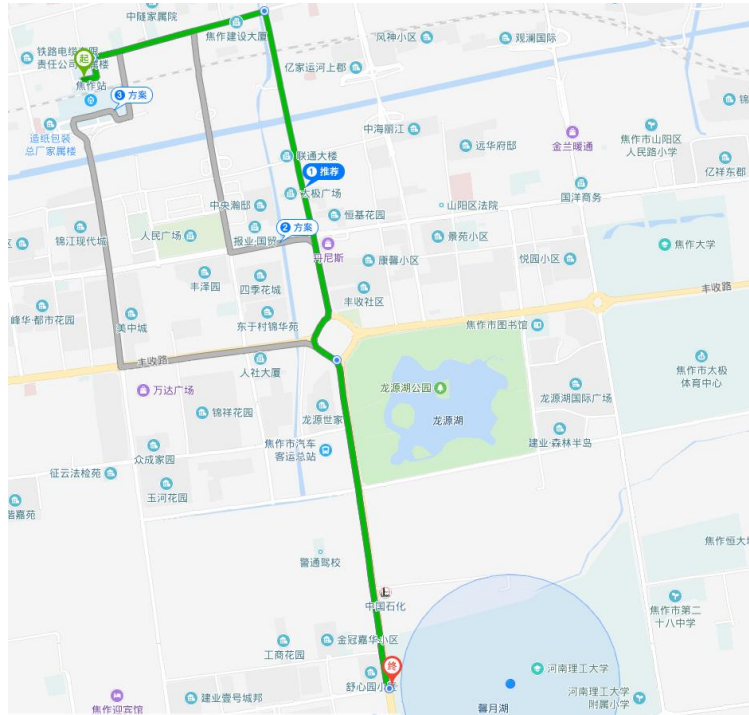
中隧家属院
焦作建设大厦
风神小区
观澜国际
铁路电信
责任公司
起
楼
焦作站
3 方案
亿家运河上都
锦
造纸包装
总厂家属楼
中海丽江
联通大楼
远华府邸
金兰暖通
焦作市山阳区
人民路小学
1 推荐
太极广场
国洋商务
亿祥东郡
山阳区法院
中央湖郎
恒基花园
人民广场
2 方案
报业国贸
景苑小区
焦作大学
锦江现代城
丹尼斯
康馨小区
悦园小区
丰泽园
四季花城
丰收社区
丰收路
峰华都市花园
美中城
东于村锦华苑
焦作市图书馆
丰收路
人社大厦
龙源湖公园
焦作市太极
体育中心
万达广场
锦祥花园
龙源世家
龙源湖
龙源湖国际广场
焦作市汽车
客运总站
建业·森林半岛
众成家园
征云法检苑
玉河花园
嘉苑
警通驾校
焦作恒大
中国石化
焦作市第二
十八中学
金冠嘉华小区
工商花园
终
河南理工大学
舒心园小区
河南理工大学
附属小学
焦作迎宾馆
建业壹号城邦
馨月湖